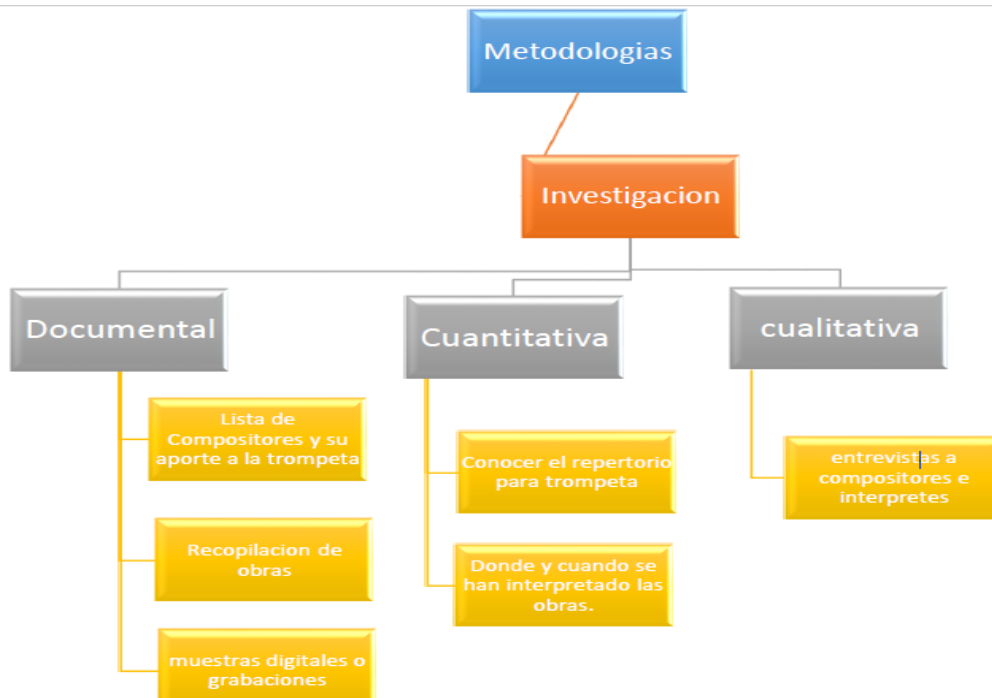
Metodologias

Investigacion

Documental

Lista de Compositores y su aporte a la trompeta

Recopilacion de obras

muestras digitales o grabaciones

Cuantitativa

Conocer el repertorio para trompeta

Donde y cuando se han interpretado las obras.

cualitativa

entrevistas a compositores e interpretes